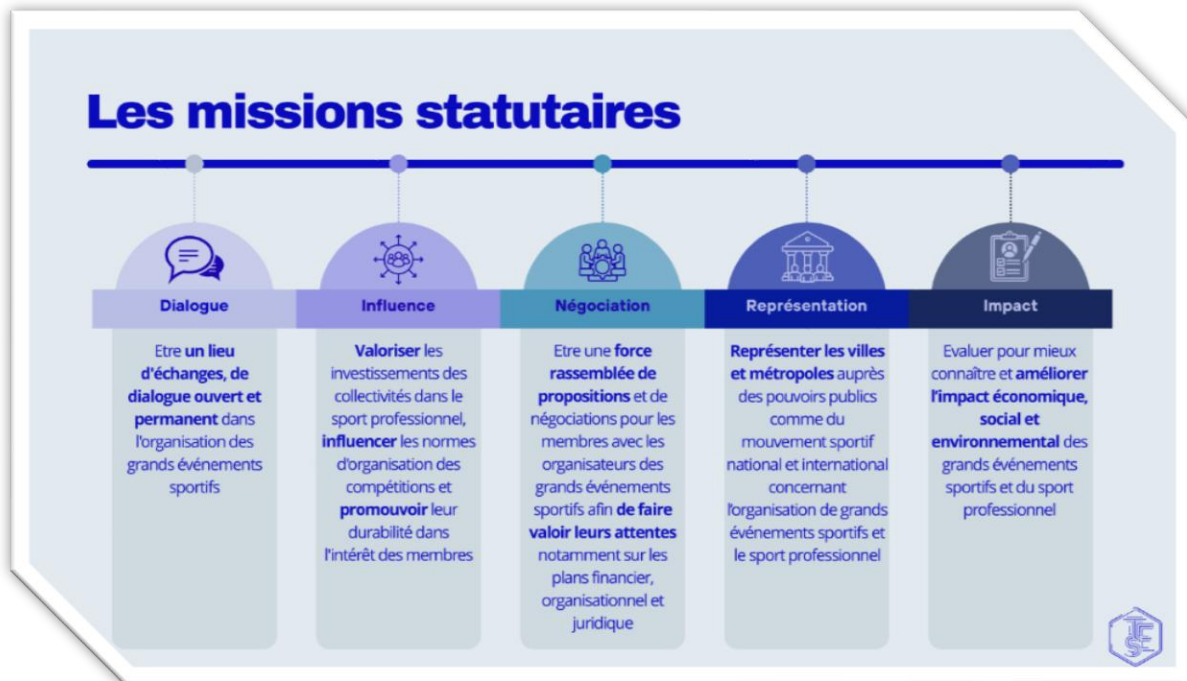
Les missions statutaires

Dialogue

Etre un lieu d'échanges, de dialogue ouvert et permanent dans l'organisation des grands événements sportifs

Influence

Valoriser les investissements des collectivités dans le sport professionnel, influencer les normes d'organisation des compétitions et promouvoir leur durabilité dans l'intérêt des membres

Négociation

Etre une force rassemblée de propositions et de négociations pour les membres avec les organisateurs des grands événements sportifs afin de faire valoir leurs attentes notamment sur les plans financier, organisationnel et juridique

Représentation

Représenter les villes et métropoles auprès des pouvoirs publics comme du mouvement sportif national et international concernant l'organisation de grands événements sportifs et le sport professionnel

Impact

Evaluer pour mieux connaître et améliorer l'impact économique, social et environnemental des grands événements sportifs et du sport professionnel

TCSE